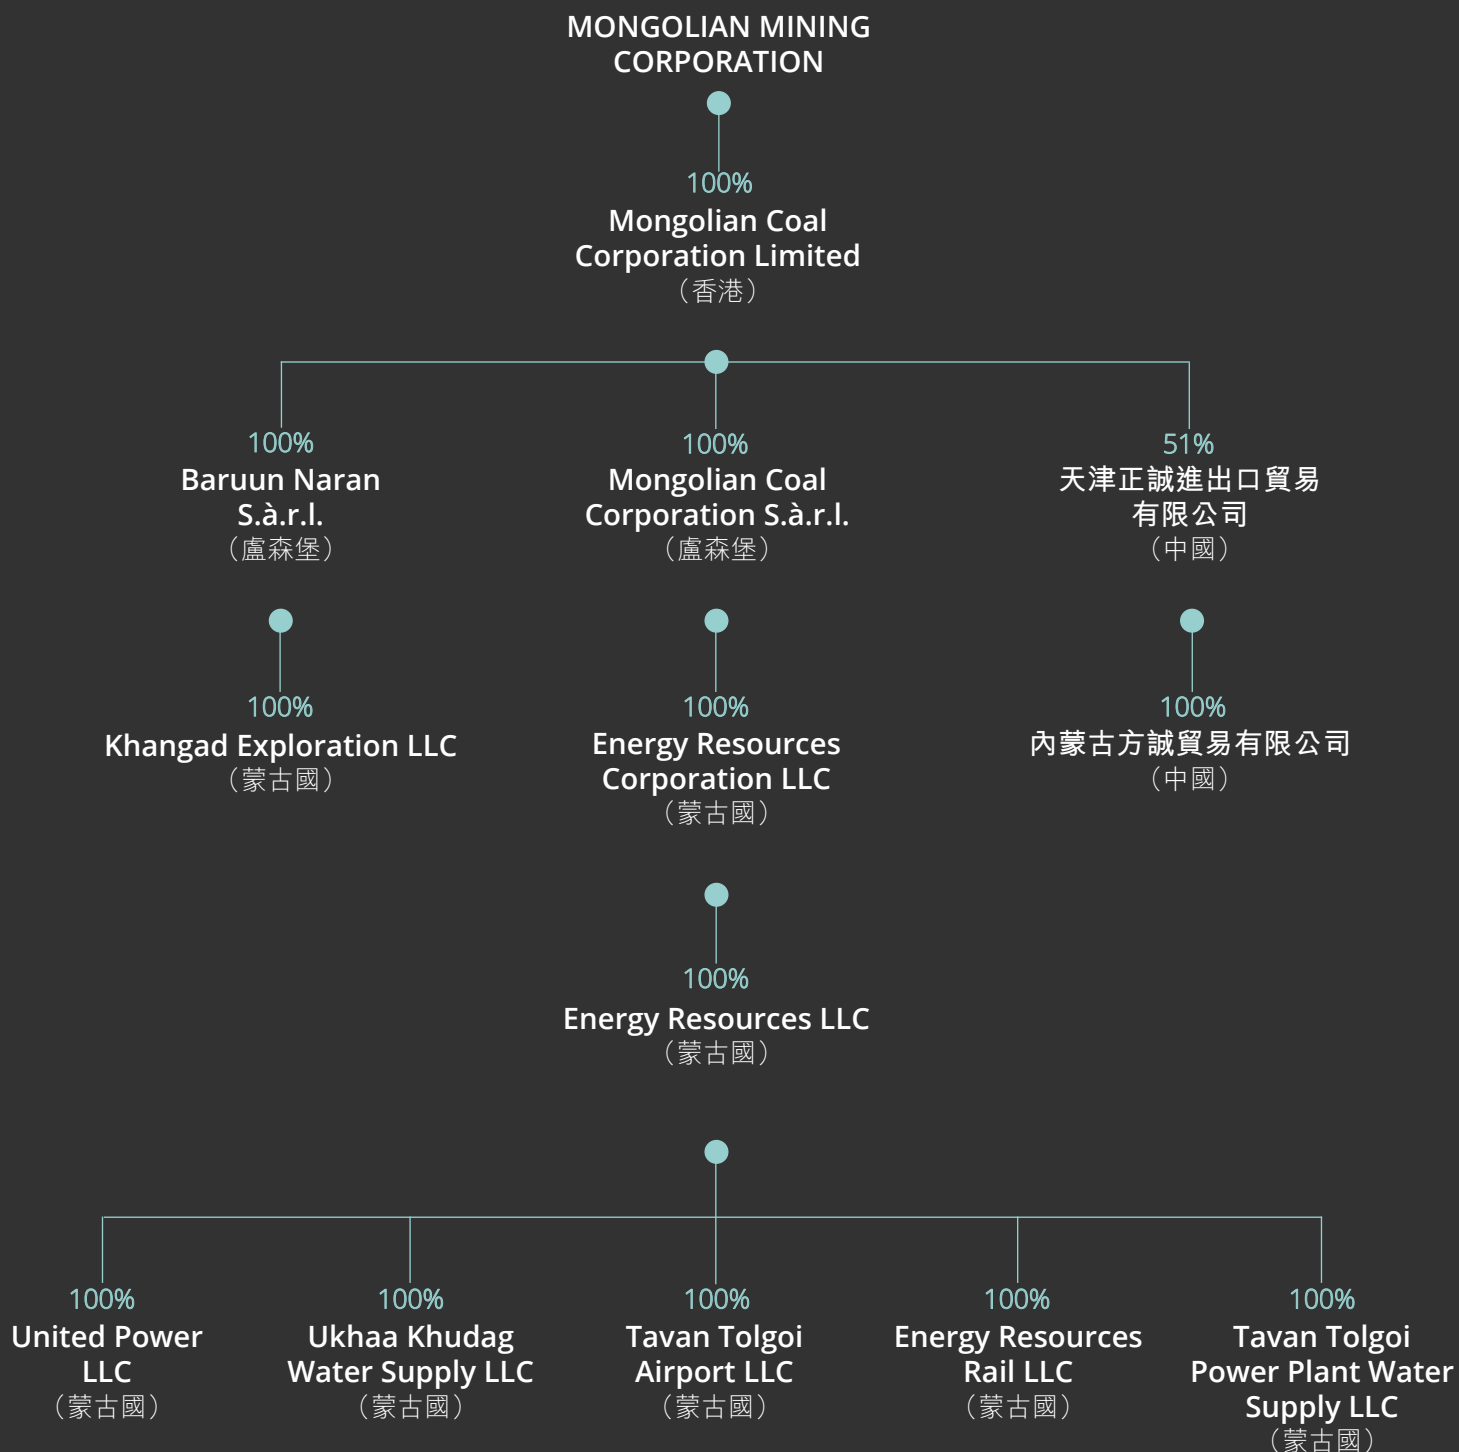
MONGOLIAN MINING CORPORATION

100%
Mongolian Coal Corporation Limited
（香港）

100%
Baruun Naran S.à.r.l.
（盧森堡）

100%
Mongolian Coal Corporation S.à.r.l.
（盧森堡）

51%
天津正誠進出口貿易有限公司
（中國）

100%
Khangad Exploration LLC
（蒙古國）

100%
Energy Resources Corporation LLC
（蒙古國）

100%
內蒙古方誠貿易有限公司
（中國）

100%
Energy Resources LLC
（蒙古國）

100%
United Power LLC
（蒙古國）

100%
Ukhaa Khudag Water Supply LLC
（蒙古國）

100%
Tavan Tolgoi Airport LLC
（蒙古國）

100%
Energy Resources Rail LLC
（蒙古國）

100%
Tavan Tolgoi Power Plant Water Supply LLC
（蒙古國）